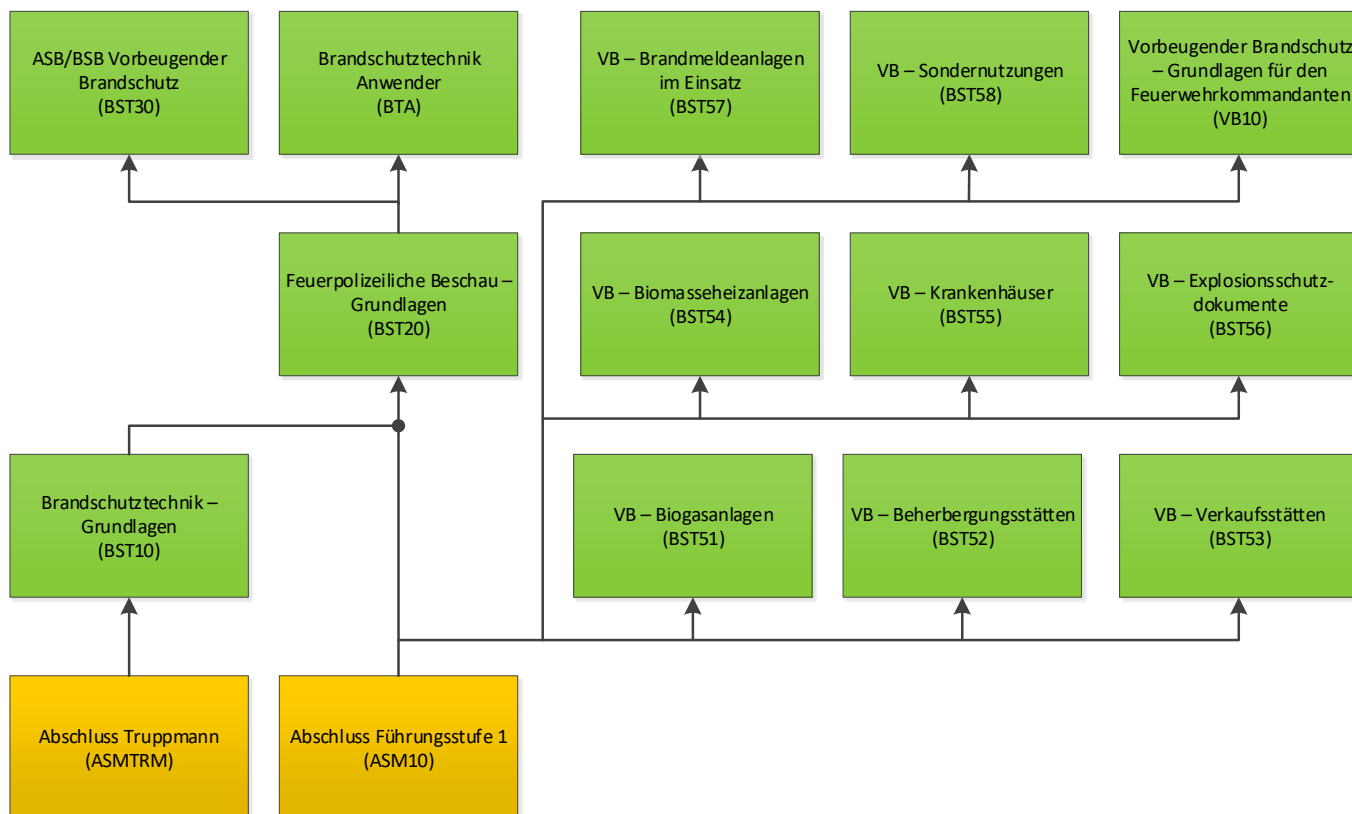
ASB/BSB Vorbeugender Brandschutz
(BST30)

Brandschutztechnik Anwender
(BTA)

VB – Brandmeldeanlagen im Einsatz
(BST57)

VB – Sondernutzungen
(BST58)

Vorbeugender Brandschutz – Grundlagen für den Feuerwehrkommandanten
(VB10)

Feuerpolizeiliche Beschau – Grundlagen
(BST20)

VB – Biomasseheizanlagen
(BST54)

VB – Krankenhäuser
(BST55)

VB – Explosionsschutzdokumente
(BST56)

Brandschutztechnik – Grundlagen
(BST10)

VB – Biogasanlagen
(BST51)

VB – Beherbergungsstätten
(BST52)

VB – Verkaufsstätten
(BST53)

Abschluss Truppmann
(ASMTRM)

Abschluss Führungsstufe 1
(ASM10)